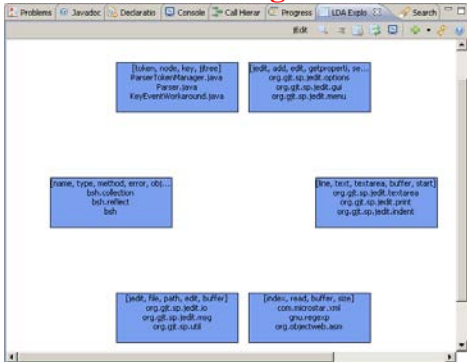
Problems | Javadoc | Declaratio | Console | Call Hierar | Progress | LDA Explo | Search

jEdit

[token, node, key, jjtree]
ParserTokenManager.java
Parser.java
KeyEventWorkaround.java

[jedit, add, edit, getpropert, se...
org.git.sp.jedit.options
org.git.sp.jedit.gui
org.git.sp.jedit.menu

[name, type, method, error, obj...
bsh.collection
bsh.reflect
bsh

[line, text, textarea, buffer, start]
org.git.sp.jedit.textarea
org.git.sp.jedit.print
org.git.sp.jedit.indent

[jedit, file, path, edit, buffer]
org.git.sp.jedit.io
org.git.sp.jedit.msg
org.git.sp.util

[index, read, buffer, size]
com.microstar.xml
gnu.regexp
org.objectweb.asm